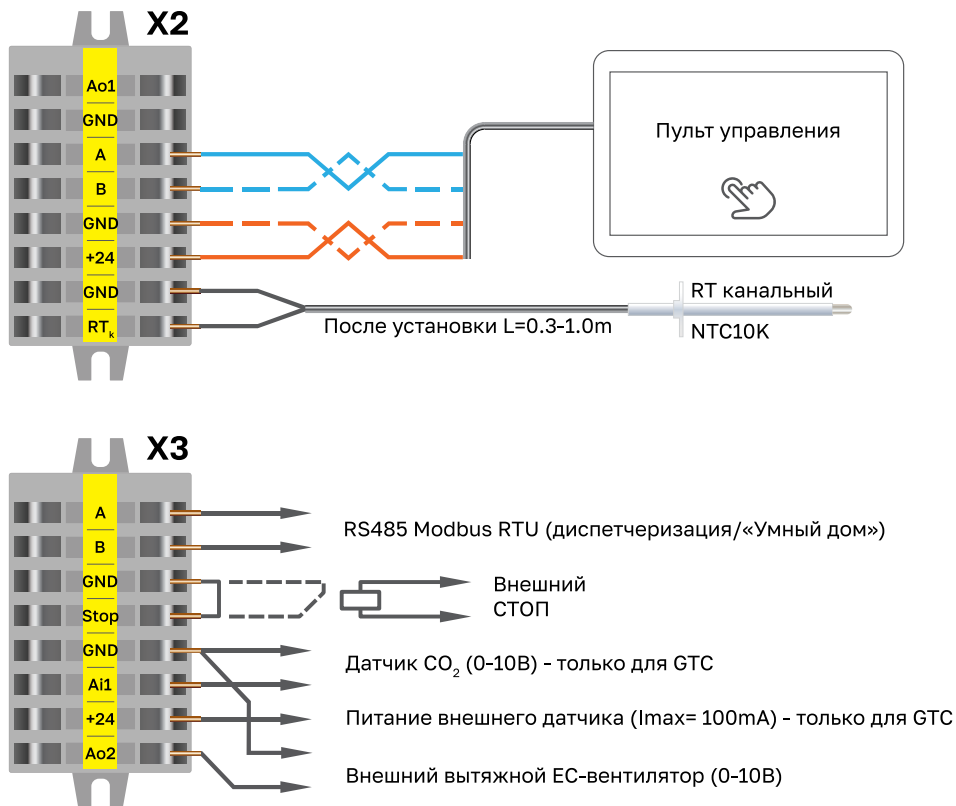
X2

Ao1
GND
A
B
GND
+24
GND
RT$_k$

Пульт управления

RT канальный
NTC10K
После установки L=0.3-1.0m

X3

A
B
GND
Stop
GND
Ai1
+24
Ao2

RS485 Modbus RTU (диспетчеризация/«Умный дом»)
Внешний СТОП
Датчик $CO_2$ (0-10В) - только для GTC
Питание внешнего датчика (Imax= 100mA) - только для GTC
Внешний вытяжной EC-вентилятор (0-10В)